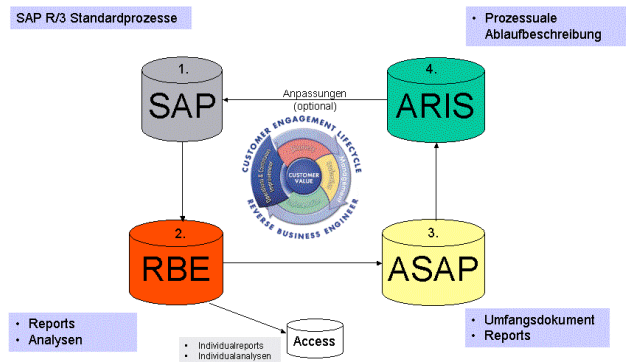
SAP R/3 Standardprozesse

• Prozessuale Ablaufbeschreibung

1.

SAP

4.

ARIS

Anpassungen (optional)

CUSTOMER ENGAGEMENT LIFECYCLE

CUSTOMER VALUE

REVERSE BUSINESS ENGINEER

2.

RBE

3.

ASAP

• Reports
• Analysen

• Individualreports
• Individualanalysen

Access

• Umfangsdokument
• Reports